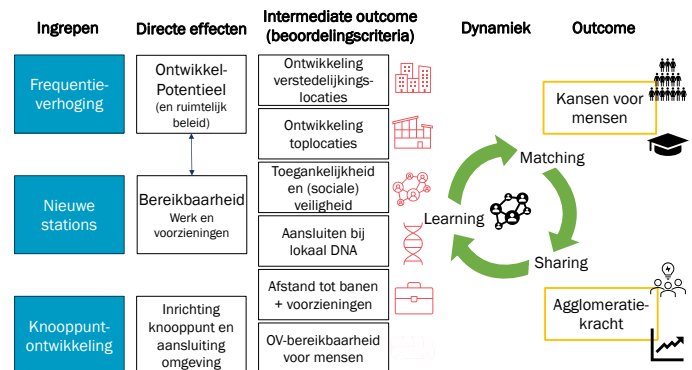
Ingrepen

Directe effecten

Intermediate outcome (beoordelingscriteria)

Dynamiek

Outcome

Frequentieverhoging

Ontwikkel-Potentieel (en ruimtelijk beleid)

Ontwikkeling verstedelijkingslocaties

Ontwikkeling toplocaties

Kansen voor mensen

Nieuwe stations

Bereikbaarheid Werk en voorzieningen

Toegankelijkheid en (sociale) veiligheid

Aansluiten bij lokaal DNA

Matching

Learning

Sharing

Knooppuntontwikkeling

Inrichting knooppunt en aansluiting omgeving

Afstand tot banen + voorzieningen

OV-bereikbaarheid voor mensen

Agglomeratiekracht